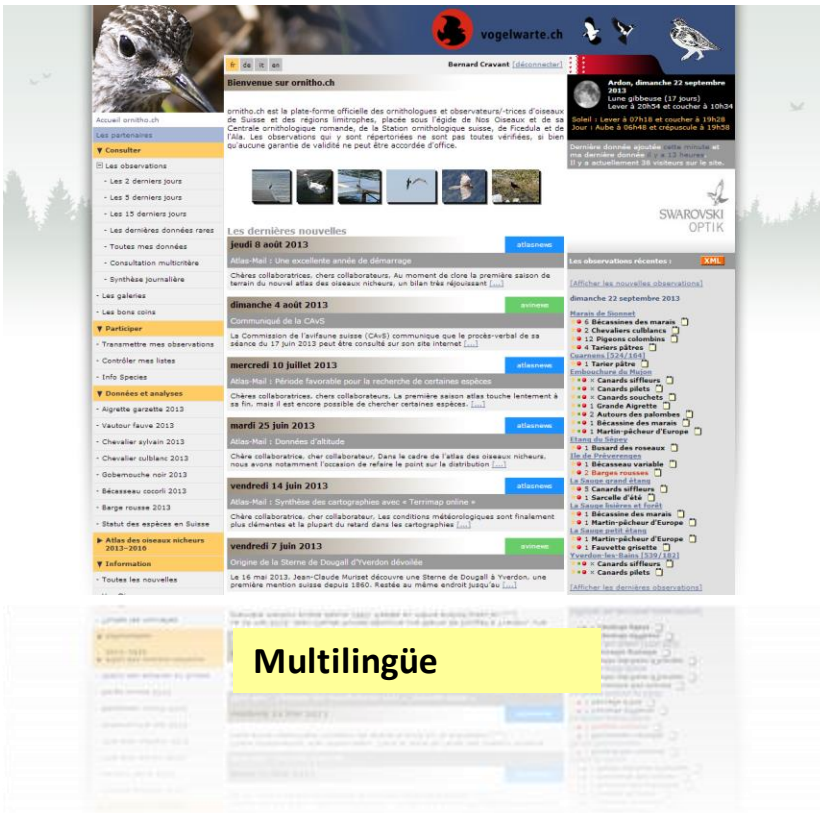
vogelwarte.ch

fr de it en

Bernard Cravant [déconnecter]

Bienvenue sur ornitho.ch

Ardon, dimanche 22 septembre 2013
Lune gibbeuse (17 jours)
Lune : Lever à 20h54 et coucher à 10h34
Soleil : Lever à 07h18 et coucher à 19h28
Jour : Aube à 06h48 et crépuscule à 19h58

Accueil ornitho.ch
Les partenaires
▼ Consulter
Les observations
- Les 2 derniers jours
- Les 5 derniers jours
- Les 15 derniers jours
- Les dernières données rares
- Toutes mes données
- Consultation multicritère
- Synthèse journalière
- Les galeries
- Les bons coins
▼ Participer
- Transmettre mes observations
- Contrôler mes listes
- Info Species
▼ Données et analyses
- Aigrette garzette 2013
- Vautour fauve 2013
- Chevalier sylvain 2013
- Chevalier culblanc 2013
- Gobemouche noir 2013
- Bécasseau cocorli 2013
- Barge rousse 2013
- Statut des espèces en Suisse
▶ Atlas des oiseaux nicheurs 2013-2016
▼ Information
- Toutes les nouvelles

ornitho.ch est la plate-forme officielle des ornithologues et observateurs/-trices d'oiseaux de Suisse et des régions limitrophes, placée sous l'égide de Nos Oiseaux et de sa Centrale ornithologique romande, de la Station ornithologique suisse, de Ficedula et de l'Ala. Les observations qui y sont répertoriées ne sont pas toutes vérifiées, si bien qu'aucune garantie de validité ne peut être accordée d'office.

Dernière donnée ajoutée cette minute et ma dernière donnée il y a 13 heures
Il y a actuellement 38 visiteurs sur le site.

SWAROVSKI OPTIK

Les dernières nouvelles

jeudi 8 août 2013 atlasnews
Atlas-Mail : Une excellente année de démarrage
Chères collaboratrices, chers collaborateurs, Au moment de clore la première saison de terrain du nouvel atlas des oiseaux nicheurs, un bilan très réjouissant [...]

dimanche 4 août 2013 avinews
Communiqué de la CAvS
La Commission de l'avifaune suisse (CAvS) communique que le procès-verbal de sa séance du 17 juin 2013 peut être consulté sur son site internet [...]

mercredi 10 juillet 2013 atlasnews
Atlas-Mail : Période favorable pour la recherche de certaines espèces
Chères collaboratrices, chers collaborateurs, La première saison atlas touche lentement à sa fin, mais il est encore possible de chercher certaines espèces. [...]

mardi 25 juin 2013 atlasnews
Atlas-Mail : Données d'altitude
Chère collaboratrice, cher collaborateur, Dans le cadre de l'atlas des oiseaux nicheurs, nous avons notamment l'occasion de refaire le point sur la distribution [...]

vendredi 14 juin 2013 atlasnews
Atlas-Mail : Synthèse des cartographies avec « Terrimap online »
Chère collaboratrice, cher collaborateur, Les conditions météorologiques sont finalement plus clémentes et la plupart du retard dans les cartographies [...]

vendredi 7 juin 2013 avinews
Origine de la Sterne de Dougall d'Yverdon dévoilée
Le 16 mai 2013, Jean-Claude Muriset découvre une Sterne de Dougall à Yverdon, une première mention suisse depuis 1860. Restée au même endroit jusqu'au [...]

Les observations récentes : XML
[Afficher les nouvelles observations]
dimanche 22 septembre 2013
Marais de Bionnet
5 Bécassines des marais
2 Chevaliers culblancs
12 Pigeons colombins
4 Tariers pâtres
Coarnens [524/164]
1 Tarier pâtre
Embouchure du Mujon
× Canards siffleurs
× Canards pilets
× Canards souchets
1 Grande Aigrette
2 Autours des palombes
1 Bécassine des marais
1 Martin-pêcheur d'Europe
Etang du Sépey
1 Busard des roseaux
Ile de Préverenges
1 Bécasseau variable
2 Barges rousses
La Sauge grand étang
5 Canards siffleurs
1 Sarcelle d'été
La Sauge lisières et forêt
1 Bécassine des marais
1 Martin-pêcheur d'Europe
La Sauge petit étang
1 Martin-pêcheur d'Europe
1 Fauvette grisette
Yverdon-les-Bains [539/182]
× Canards siffleurs
× Canards pilets
[Afficher les dernières observations]

Multilingüe